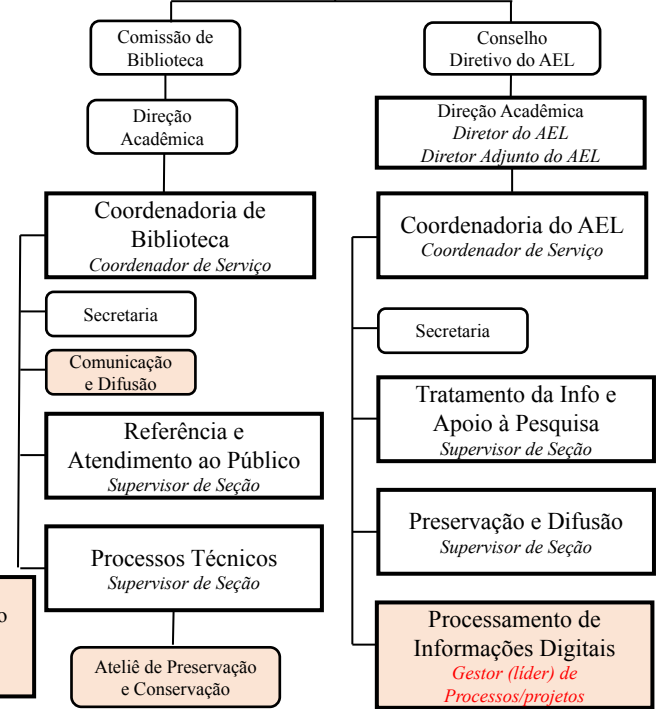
Comissão de Biblioteca

Direção Acadêmica

Coordenadoria de Biblioteca
*Coordenador de Serviço*

Secretaria

Comunicação e Difusão

Referência e Atendimento ao Público
*Supervisor de Seção*

Processos Técnicos
*Supervisor de Seção*

Ateliê de Preservação e Conservação

o

Conselho Diretivo do AEL

Direção Acadêmica
*Diretor do AEL*
*Diretor Adjunto do AEL*

Coordenadoria do AEL
*Coordenador de Serviço*

Secretaria

Tratamento da Info e Apoio à Pesquisa
*Supervisor de Seção*

Preservação e Difusão
*Supervisor de Seção*

Processamento de Informações Digitais
*Gestor (líder) de Processos/projetos*